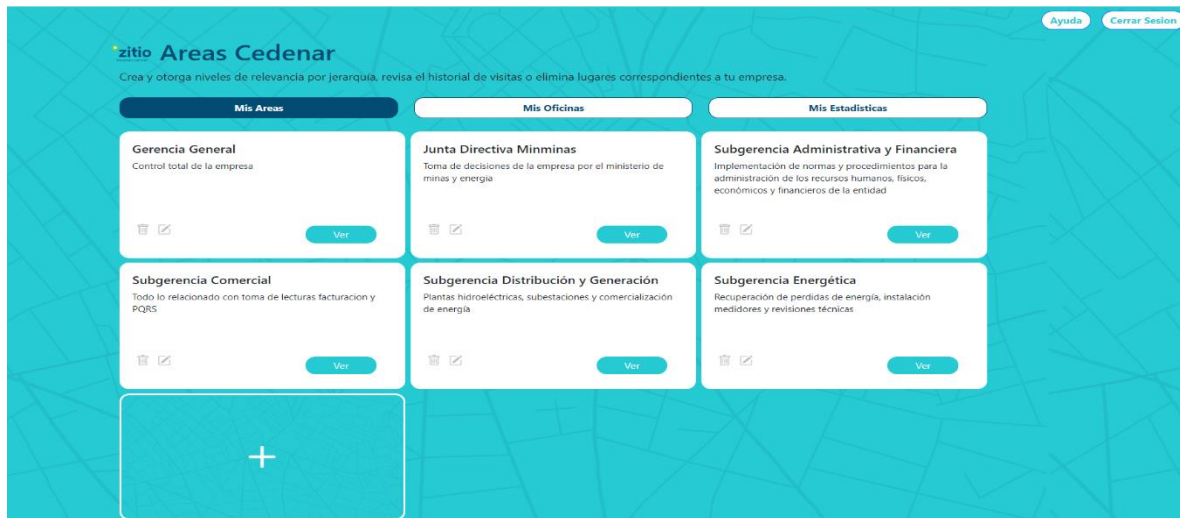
Ayuda
Cerrar Sesion

zitio Areas Cedenar

Crea y otorga niveles de relevancia por jerarquía, revisa el historial de visitas o elimina lugares correspondientes a tu empresa.

Mis Areas
Mis Oficinas
Mis Estadisticas

Gerencia General
Control total de la empresa
Ver

Junta Directiva Minminas
Toma de decisiones de la empresa por el ministerio de minas y energia
Ver

Subgerencia Administrativa y Financiera
Implementación de normas y procedimientos para la administración de los recursos humanos, físicos, económicos y financieros de la entidad
Ver

Subgerencia Comercial
Todo lo relacionado con toma de lecturas facturacion y PQRS
Ver

Subgerencia Distribución y Generación
Plantas hidroeléctricas, subestaciones y comercialización de energía
Ver

Subgerencia Energética
Recuperación de perdidas de energía, instalación medidores y revisiones técnicas
Ver

+